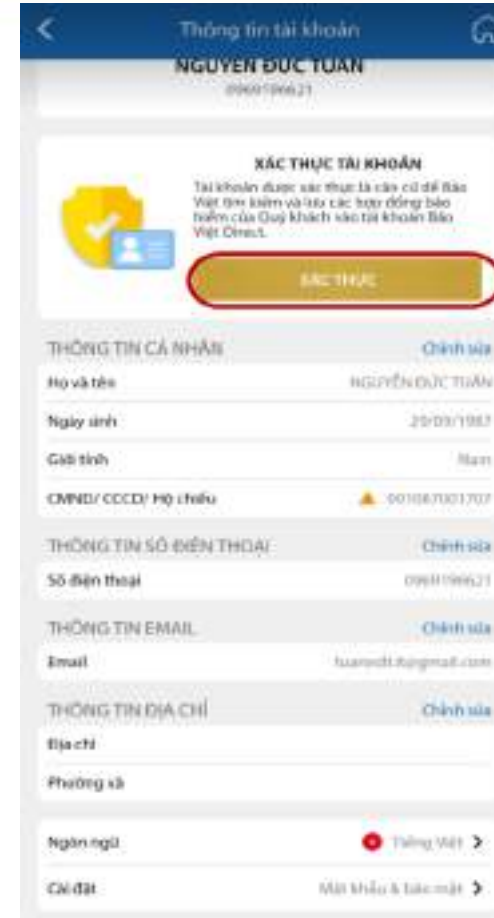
Thông tin tài khoản

NGUYỄN ĐỨC TUẤN
0969196621

XÁC THỰC TÀI KHOẢN
Tài khoản được xác thực là căn cứ để Bảo Việt tìm kiếm và lưu các hợp đồng bảo hiểm của Quý khách vào tài khoản Bảo Việt Direct.

XÁC THỰC

THÔNG TIN CÁ NHÂN | Chỉnh sửa
Họ và tên | NGUYỄN ĐỨC TUẤN
Ngày sinh | 20/03/1987
Giới tính | Nam
CMND/ CCCD/ Hộ chiếu | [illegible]

THÔNG TIN SỐ ĐIỆN THOẠI | Chỉnh sửa
Số điện thoại | 0969196621

THÔNG TIN EMAIL | Chỉnh sửa
Email | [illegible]@gmail.com

THÔNG TIN ĐỊA CHỈ | Chỉnh sửa
Địa chỉ
Phường xã

Ngôn ngữ | Tiếng Việt >
Cài đặt | Mật khẩu & bảo mật >